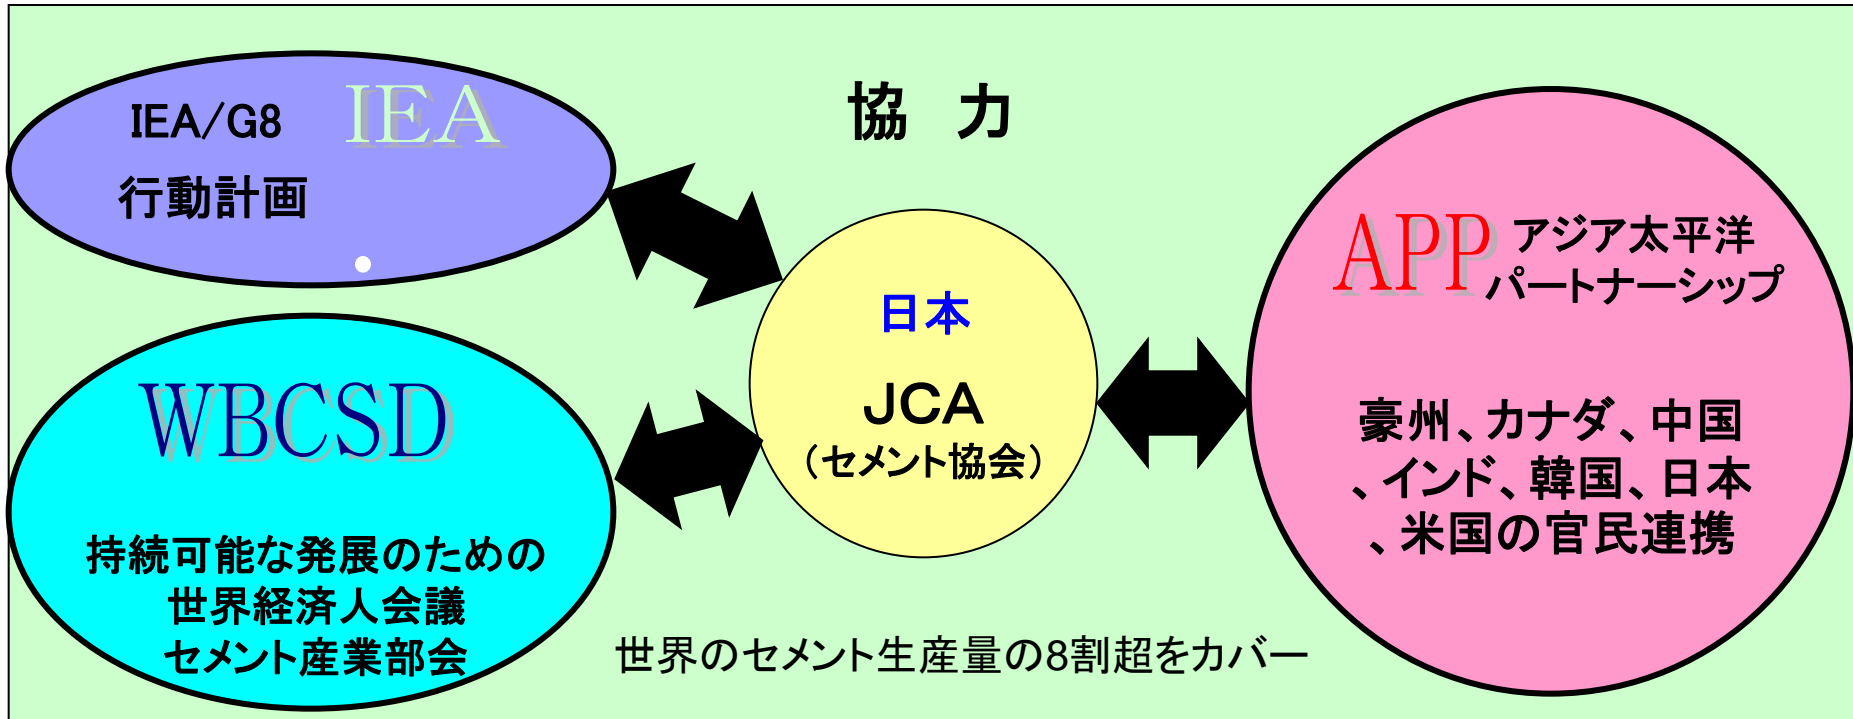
IEA/G8 IEA
行動計画

協 力

日本
JCA
（セメント協会）

APP アジア太平洋パートナーシップ

豪州、カナダ、中国、インド、韓国、日本、米国の官民連携

WBCSD

持続可能な発展のための
世界経済人会議
セメント産業部会

世界のセメント生産量の8割超をカバー